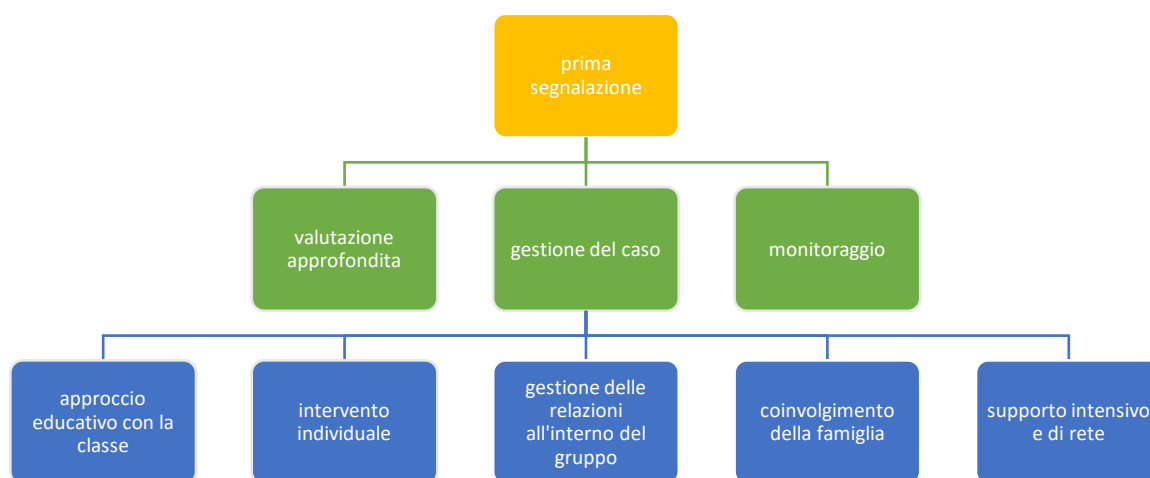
prima segnalazione

valutazione approfondita

gestione del caso

monitoraggio

approccio educativo con la classe

intervento individuale

gestione delle relazioni all'interno del gruppo

coinvolgimento della famiglia

supporto intensivo e di rete